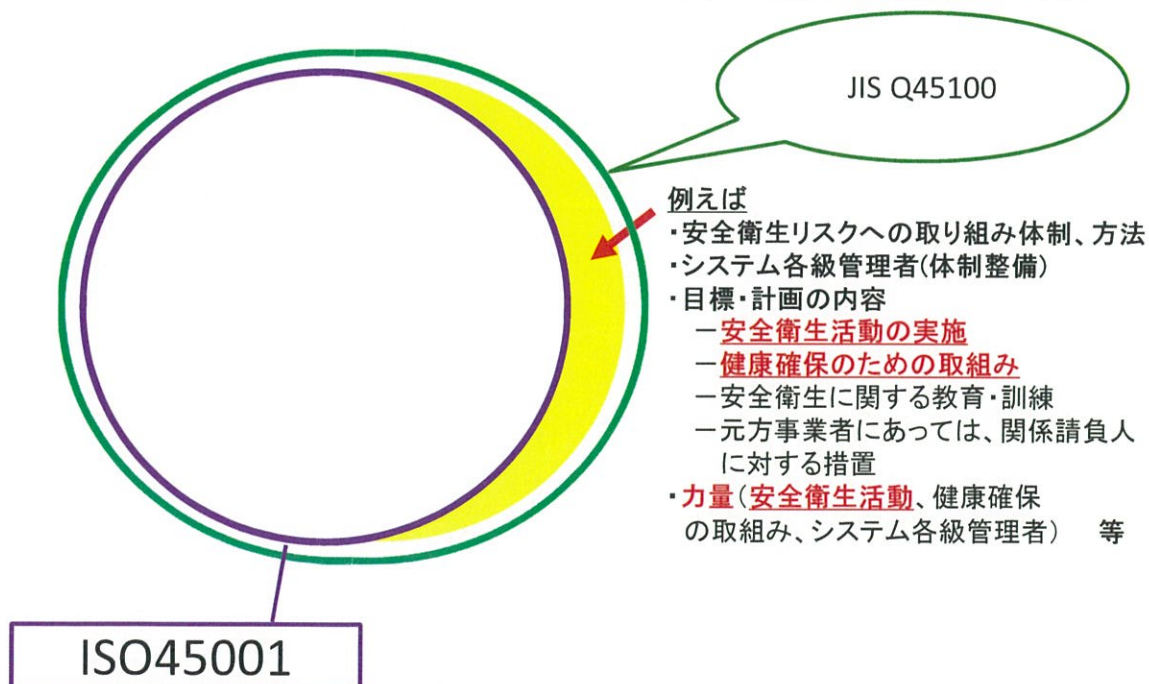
JIS Q45100

例えば
・安全衛生リスクへの取り組み体制、方法
・システム各級管理者(体制整備)
・目標・計画の内容
ー安全衛生活動の実施
ー健康確保のための取組み
ー安全衛生に関する教育・訓練
ー元方事業者にあっては、関係請負人に対する措置
・力量(安全衛生活動、健康確保の取組み、システム各級管理者)　等

ISO45001